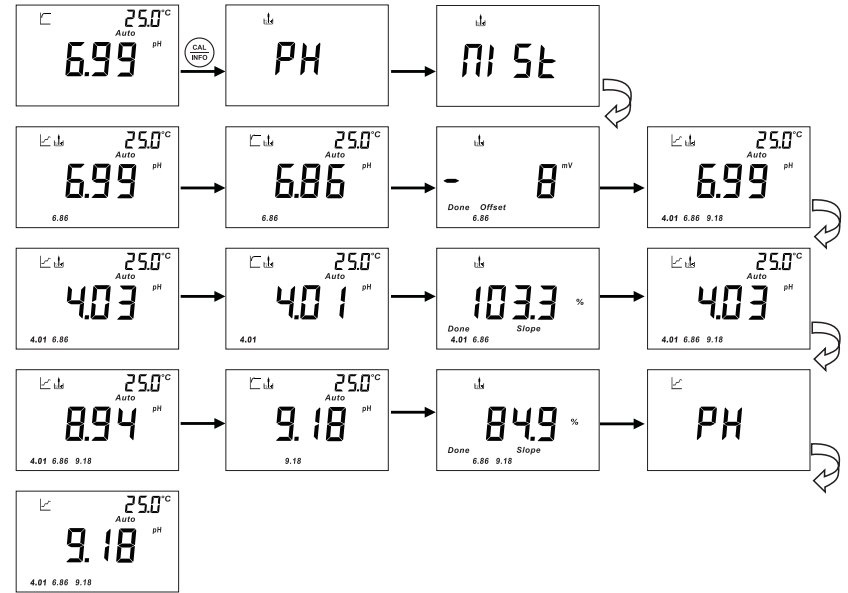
25.0°C
Auto
6.99 pH

CAL
INFO

PH

M1 St

25.0°C
Auto
6.99 pH
6.86

25.0°C
Auto
6.86 pH
6.86

- 8 mV
Done Offset
6.86

25.0°C
Auto
6.99 pH
4.01 6.86 9.18

25.0°C
Auto
4.03 pH
4.01 6.86

25.0°C
Auto
4.01 pH
4.01

103.3 %
Done Slope
4.01 6.86

25.0°C
Auto
4.03 pH
4.01 6.86 9.18

25.0°C
Auto
8.94 pH
4.01 6.86 9.18

25.0°C
Auto
9.18 pH
9.18

84.9 %
Done Slope
6.86 9.18

PH

25.0°C
Auto
9.18 pH
4.01 6.86 9.18